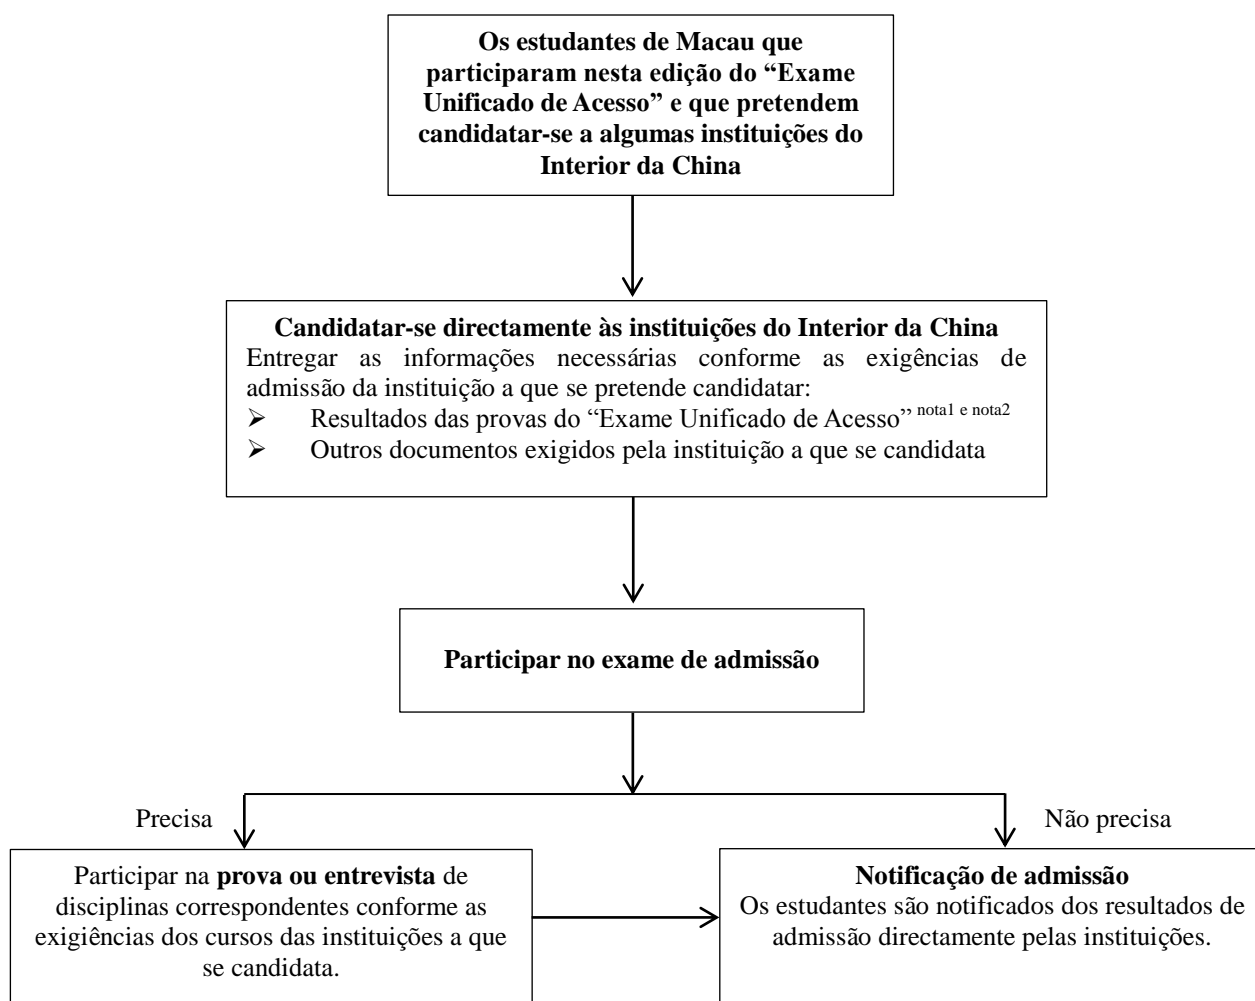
Os estudantes de Macau que participaram nesta edição do "Exame Unificado de Acesso" e que pretendem candidatar-se a algumas instituições do Interior da China

Candidatar-se directamente às instituições do Interior da China
Entregar as informações necessárias conforme as exigências de admissão da instituição a que se pretende candidatar:
➢ Resultados das provas do "Exame Unificado de Acesso" $^{\text{nota1 e nota2}}$
➢ Outros documentos exigidos pela instituição a que se candidata

Participar no exame de admissão

Precisa

Não precisa

Participar na prova ou entrevista de disciplinas correspondentes conforme as exigências dos cursos das instituições a que se candidata.

Notificação de admissão
Os estudantes são notificados dos resultados de admissão directamente pelas instituições.